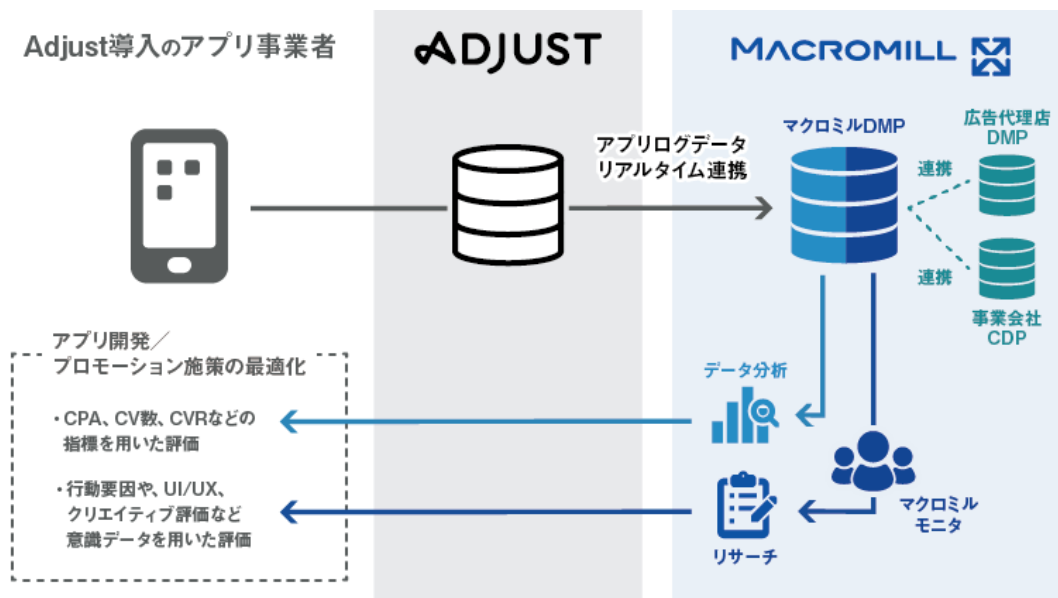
Adjust導入のアプリ事業者

ADJUST

MACROMILL

アプリログデータ
リアルタイム連携

マクロミルDMP

広告代理店
DMP

連携

連携

事業会社
CDP

アプリ開発／
プロモーション施策の最適化

・CPA、CV数、CVRなどの指標を用いた評価

・行動要因や、UI/UX、クリエイティブ評価など意識データを用いた評価

データ分析

マクロミル
モニタ

リサーチ